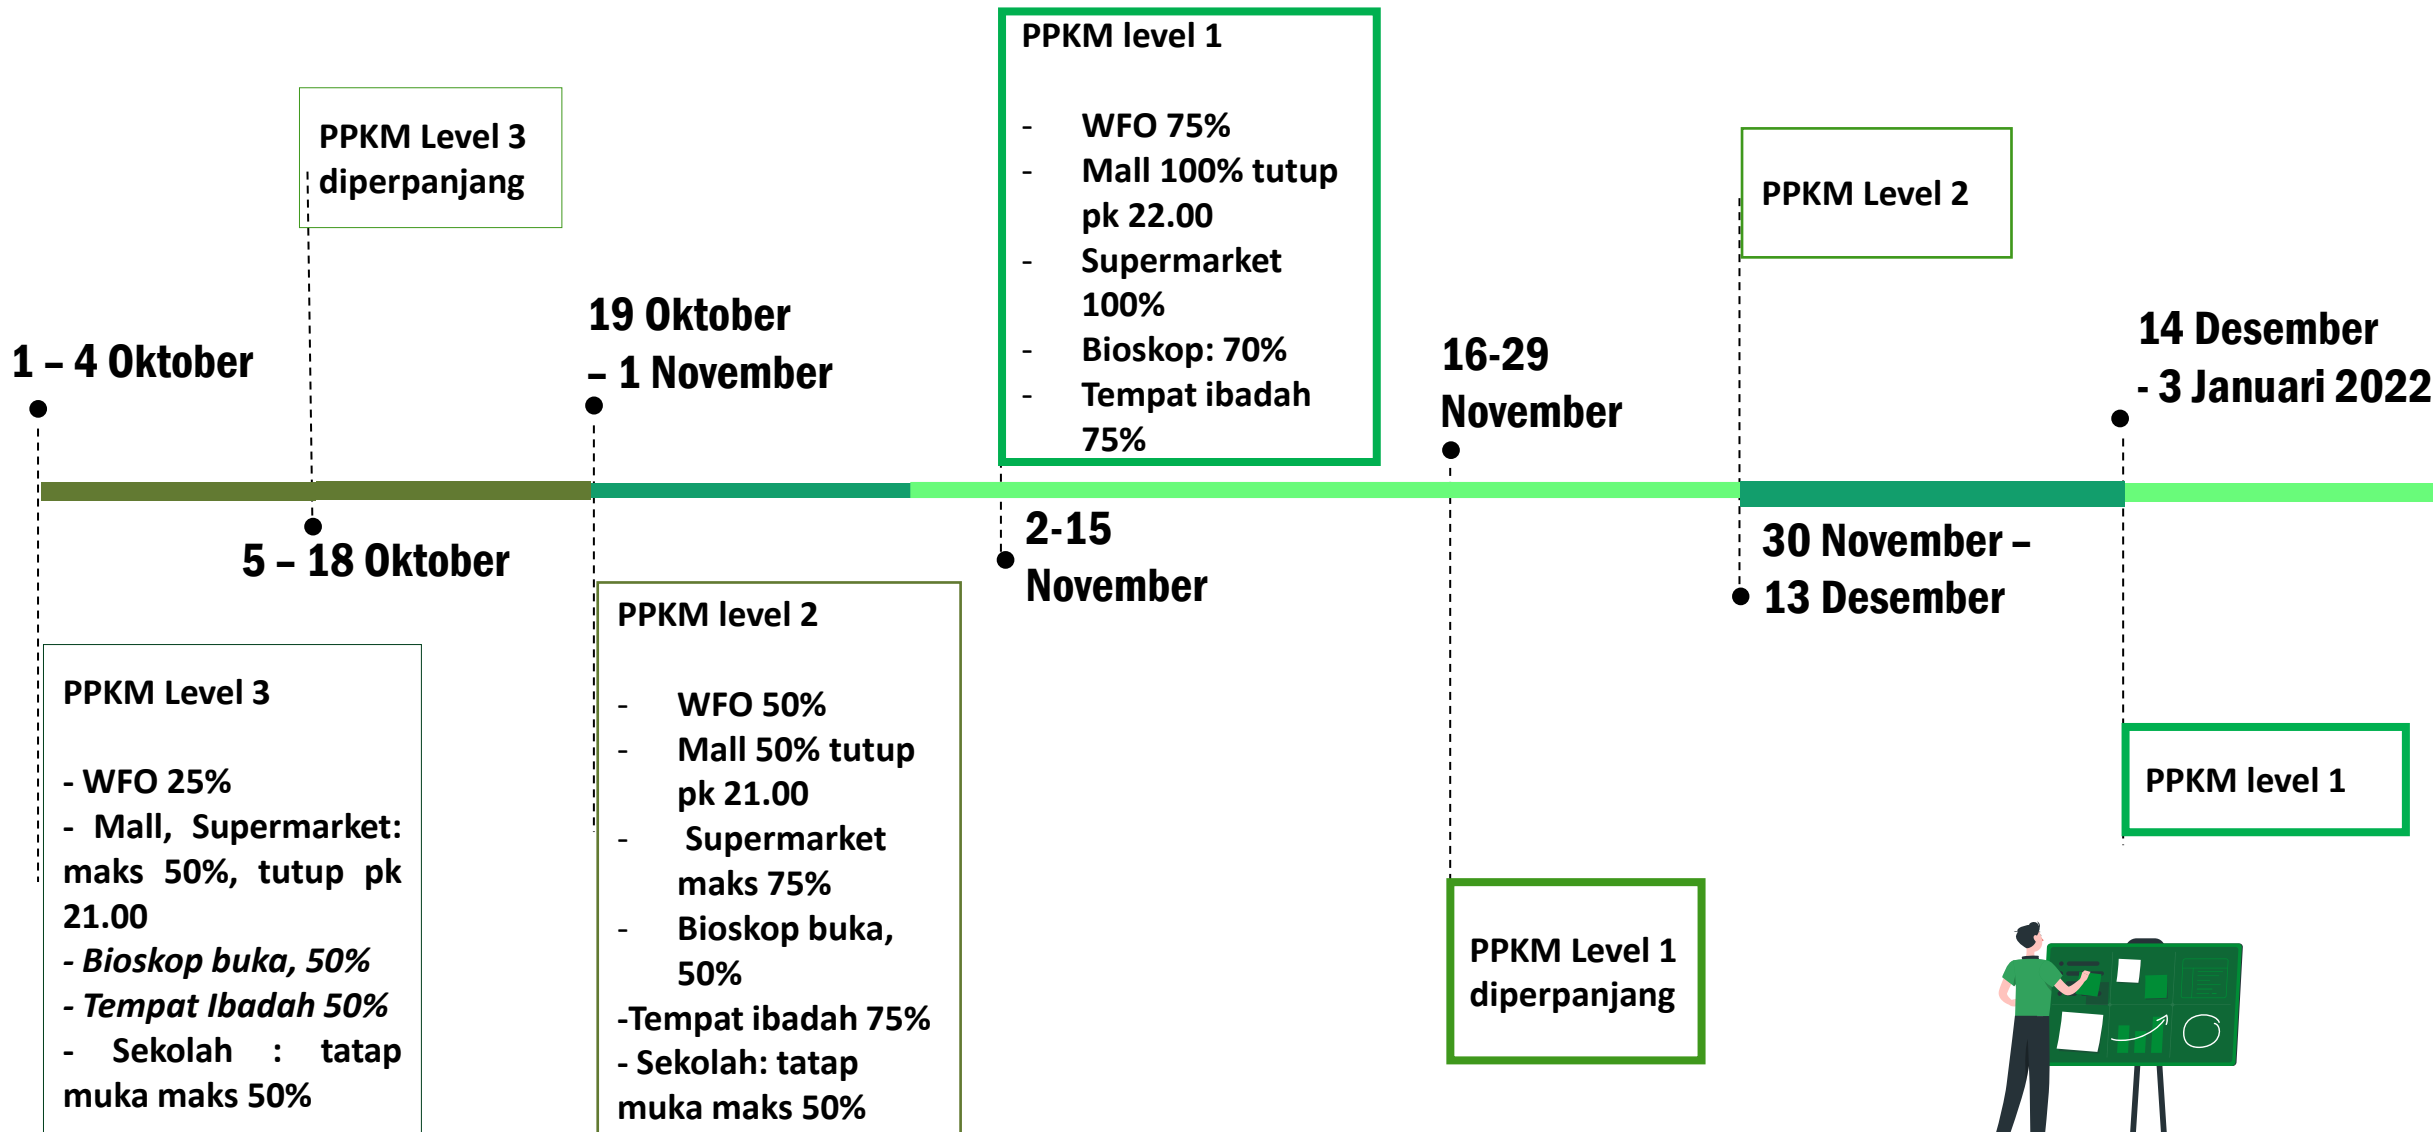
1 – 4 Oktober

PPKM Level 3

- WFO 25%
- Mall, Supermarket: maks 50%, tutup pk 21.00
- *Bioskop buka, 50%*
- *Tempat Ibadah 50%*
- Sekolah : tatap muka maks 50%

PPKM Level 3 diperpanjang

5 – 18 Oktober

19 Oktober – 1 November

PPKM level 2

- WFO 50%
- Mall 50% tutup pk 21.00
- Supermarket maks 75%
- Bioskop buka, 50%
-Tempat ibadah 75%
- Sekolah: tatap muka maks 50%

PPKM level 1

- WFO 75%
- Mall 100% tutup pk 22.00
- Supermarket 100%
- Bioskop: 70%
- Tempat ibadah 75%

2-15 November

16-29 November

PPKM Level 1 diperpanjang

PPKM Level 2

30 November – 13 Desember

14 Desember - 3 Januari 2022

PPKM level 1